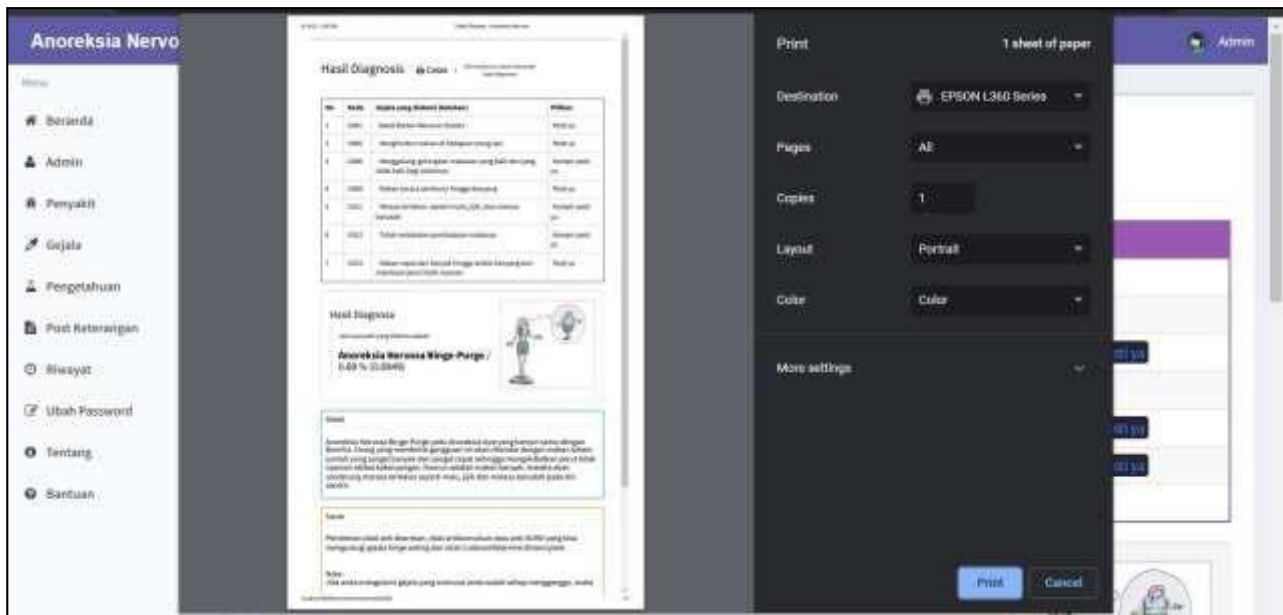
Anoreksia Nervo

Menu

Beranda

Admin

Penyakit

Gejala

Pengetahuan

Post Keterangan

Riwayat

Ubah Password

Tentang

Bantuan

Hasil Diagnosis Cetak

| No | Kode | Gejala yang Dialami (Keluhan) | Pilihan |
|---|---|---|---|
| 1 | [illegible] | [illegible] | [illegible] |
| 2 | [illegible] | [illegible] | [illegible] |
| 3 | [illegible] | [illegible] | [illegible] |
| 4 | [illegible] | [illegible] | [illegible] |
| 5 | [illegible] | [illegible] | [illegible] |
| 6 | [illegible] | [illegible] | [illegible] |
| 7 | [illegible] | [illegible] | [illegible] |

Hasil Diagnosis

Anoreksia Nervosa Binge-Purge / 0.69 % (0.0069)

Detail

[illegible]

Saran

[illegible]

Print

1 sheet of paper

Destination

EPSON L360 Series

Pages

All

Copies

1

Layout

Portrait

Color

Color

More settings

Print

Cancel

Admin